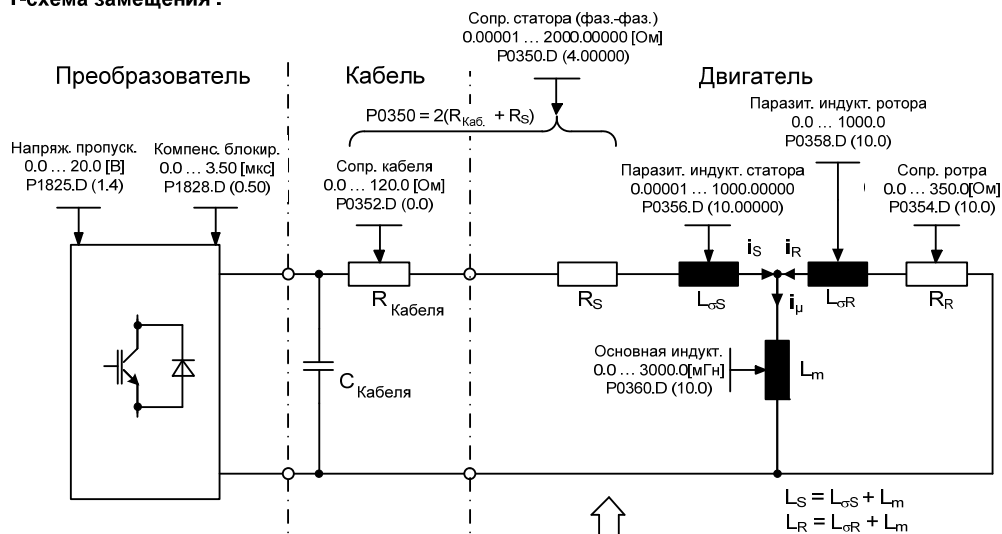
T-схема замещения :

Сопр. статора (фаз.-фаз.)
0.00001 … 2000.00000 [Ом]
P0350.D (4.00000)

Преобразователь

Кабель

Двигатель

$P0350 = 2(R_{Каб.} + R_S)$

Паразит. индукт. ротора
0.0 … 1000.0
P0358.D (10.0)

Напряж. пропуск.
0.0 … 20.0 [В]
P1825.D (1.4)

Компенс. блокир.
0.0 … 3.50 [мкс]
P1828.D (0.50)

Сопр. кабеля
0.0 … 120.0 [Ом]
P0352.D (0.0)

Паразит. индукт. статора
0.00001 … 1000.00000
P0356.D (10.00000)

Сопр. ротра
0.0 … 350.0[Ом]
P0354.D (10.0)

$i_S$ $i_R$

$R_{Кабеля}$

$R_S$

$L_{\sigma S}$

$i_\mu$

$L_{\sigma R}$

$R_R$

Основная индукт.
0.0 … 3000.0[мГн]
P0360.D (10.0)

$L_m$

$C_{Кабеля}$

$L_S = L_{\sigma S} + L_m$
$L_R = L_{\sigma R} + L_m$